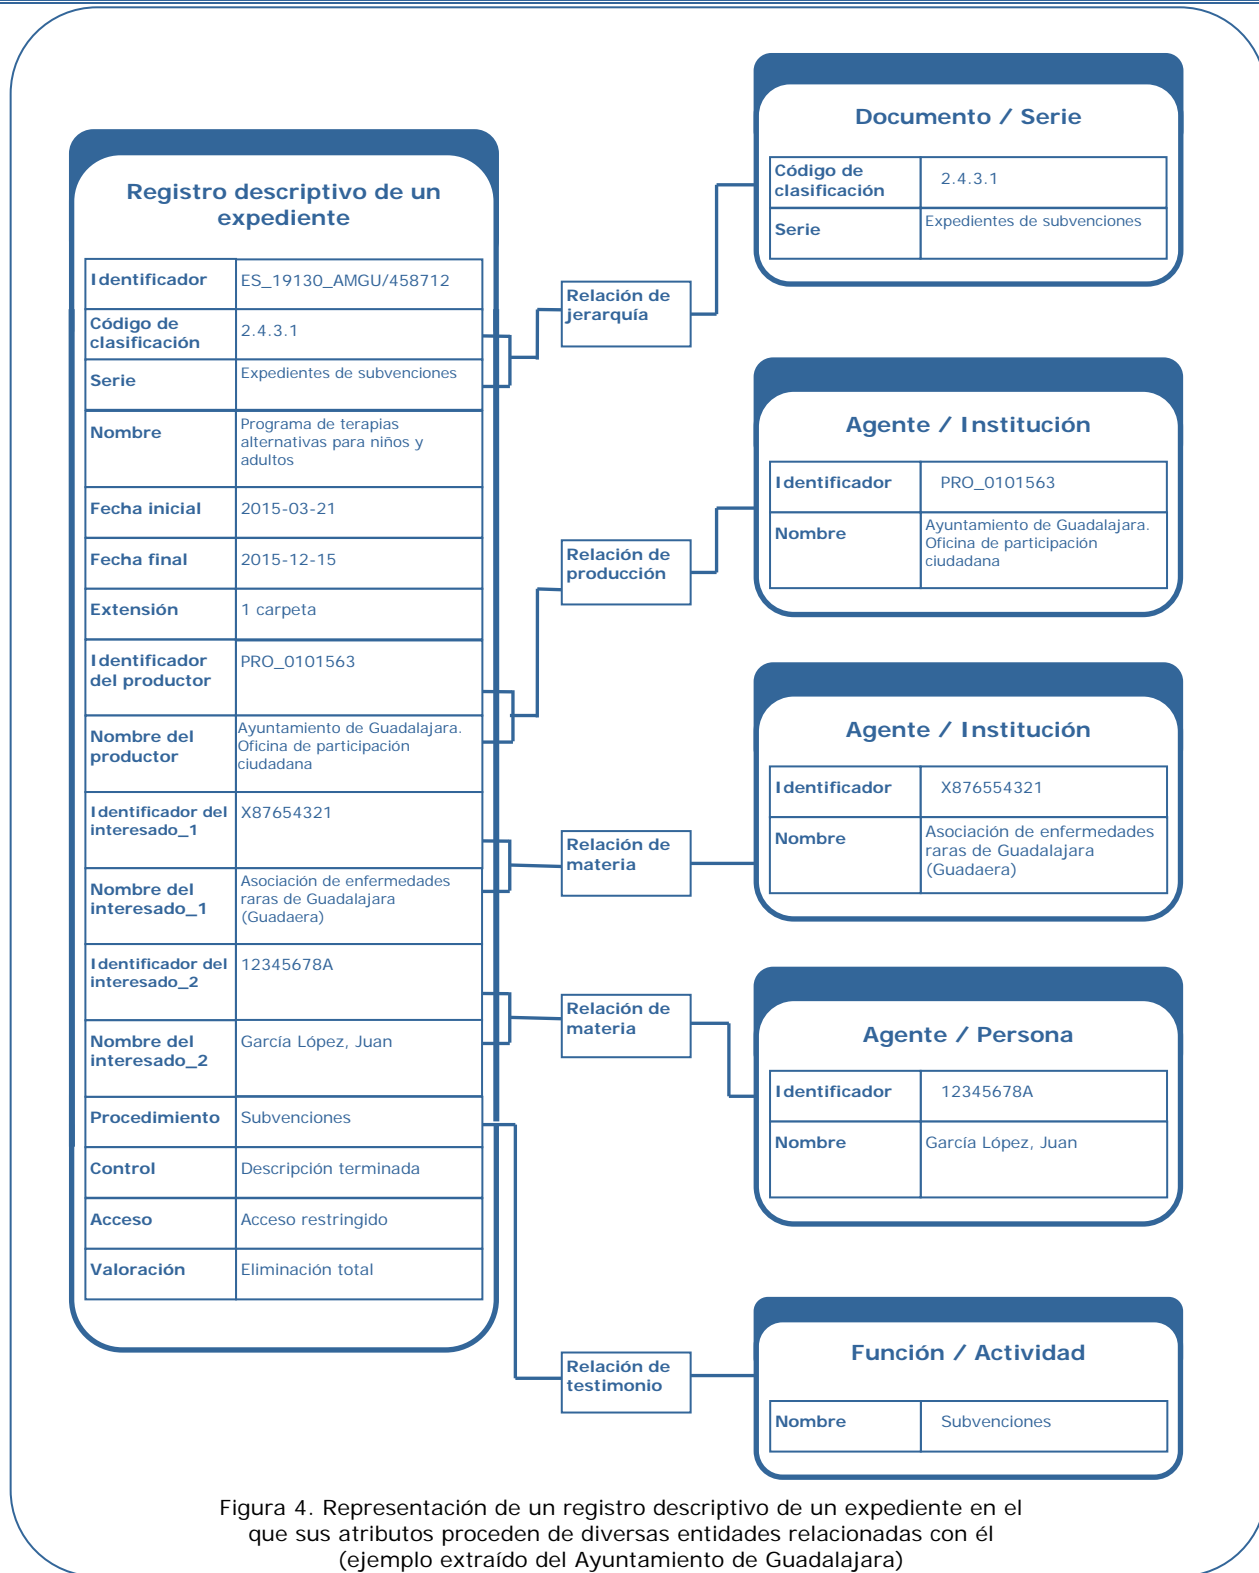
Registro descriptivo de un expediente

| Identificador | ES_19130_AMGU/458712 |
|---|---|
| Código de clasificación | 2.4.3.1 |
| Serie | Expedientes de subvenciones |
| Nombre | Programa de terapias alternativas para niños y adultos |
| Fecha inicial | 2015-03-21 |
| Fecha final | 2015-12-15 |
| Extensión | 1 carpeta |
| Identificador del productor | PRO_0101563 |
| Nombre del productor | Ayuntamiento de Guadalajara. Oficina de participación ciudadana |
| Identificador del interesado_1 | X87654321 |
| Nombre del interesado_1 | Asociación de enfermedades raras de Guadalajara (Guadaera) |
| Identificador del interesado_2 | 12345678A |
| Nombre del interesado_2 | García López, Juan |
| Procedimiento | Subvenciones |
| Control | Descripción terminada |
| Acceso | Acceso restringido |
| Valoración | Eliminación total |

Relación de jerarquía

Relación de producción

Relación de materia

Relación de materia

Relación de testimonio

Documento / Serie

| Código de clasificación | 2.4.3.1 |
|---|---|
| Serie | Expedientes de subvenciones |

Agente / Institución

| Identificador | PRO_0101563 |
|---|---|
| Nombre | Ayuntamiento de Guadalajara. Oficina de participación ciudadana |

Agente / Institución

| Identificador | X876554321 |
|---|---|
| Nombre | Asociación de enfermedades raras de Guadalajara (Guadaera) |

Agente / Persona

| Identificador | 12345678A |
|---|---|
| Nombre | García López, Juan |

Función / Actividad

| Nombre | Subvenciones |
|---|---|

Figura 4. Representación de un registro descriptivo de un expediente en el que sus atributos proceden de diversas entidades relacionadas con él (ejemplo extraído del Ayuntamiento de Guadalajara)